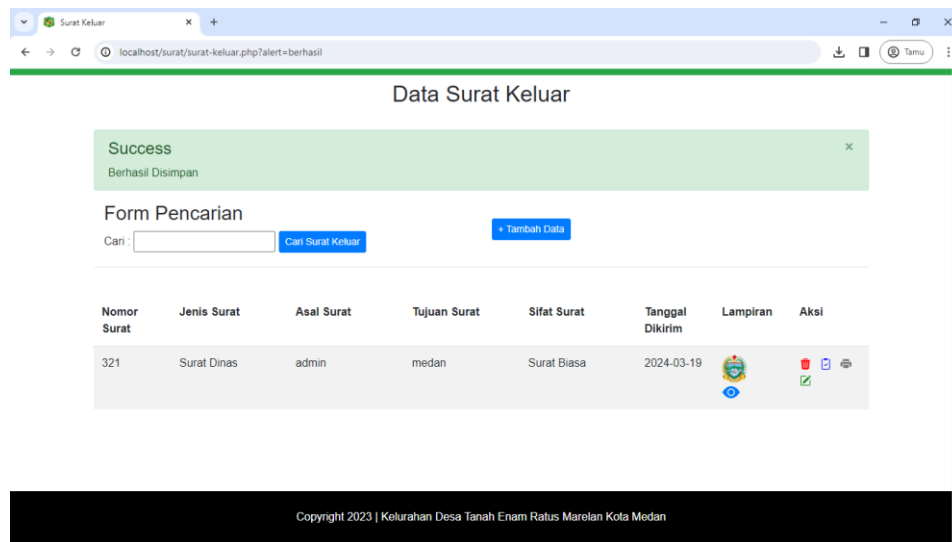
Surat Keluar

localhost/surat/surat-keluar.php?alert=berhasil

Tamu

Data Surat Keluar

Success
Berhasil Disimpan

×

Form Pencarian
Cari : Cari Surat Keluar

+ Tambah Data

| Nomor Surat | Jenis Surat | Asal Surat | Tujuan Surat | Sifat Surat | Tanggal Dikirim | Lampiran | Aksi |
|---|---|---|---|---|---|---|---|
| 321 | Surat Dinas | admin | medan | Surat Biasa | 2024-03-19 | | |

Copyright 2023 | Kelurahan Desa Tanah Enam Ratus Marelan Kota Medan